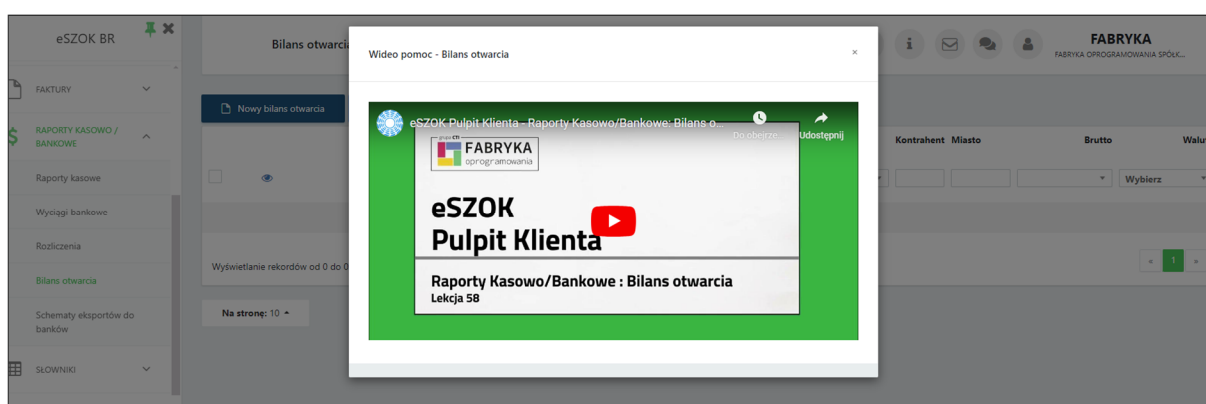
eSZOK BR

FAKTURY

RAPORTY KASOWO / BANKOWE

Raporty kasowe

Wyciągi bankowe

Rozliczenia

Bilans otwarcia

Schematy eksportów do banków

SŁOWNIKI

Bilans otwarcia

Nowy bilans otwarcia

Wyświetlanie rekordów od 0 do 0

Na stronę: 10

FABRYKA

FABRYKA OPROGRAMOWANIA SPÓŁK...

Kontrahent Miasto

Brutto

Walu

Wybierz

1

Wideo pomoc - Bilans otwarcia

×

eSZOK Pulpit Klienta - Raporty Kasowo/Bankowe: Bilans o...

Do obejrze...

Udostępnij

grupa CTI

FABRYKA oprogramowania

eSZOK Pulpit Klienta

Raporty Kasowo/Bankowe : Bilans otwarcia

Lekcja 58